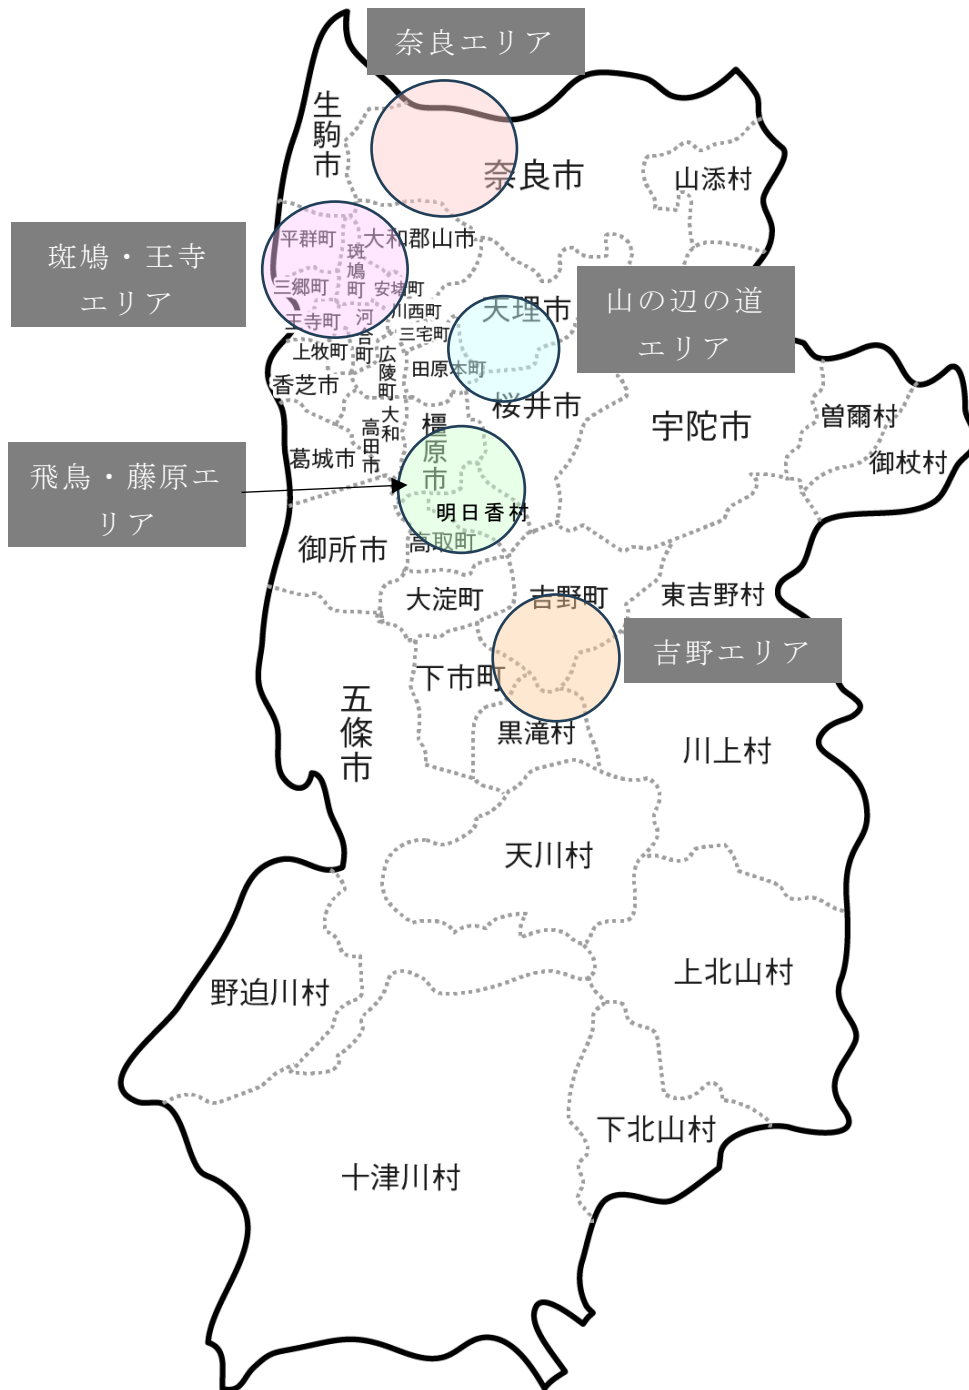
奈良エリア

生駒市

奈良市

山添村

斑鳩・王寺エリア

平群町

大和郡山市

斑鳩町

三郷町

安堵町

川西町

王寺町

河合町

三宅町

上牧町

広陵町

田原本町

天理市

山の辺の道エリア

香芝市

桜井市

宇陀市

曽爾村

御杖村

大和高田市

橿原市

葛城市

飛鳥・藤原エリア

明日香村

御所市

高取町

大淀町

吉野町

東吉野村

吉野エリア

下市町

五條市

黒滝村

川上村

天川村

上北山村

野迫川村

下北山村

十津川村